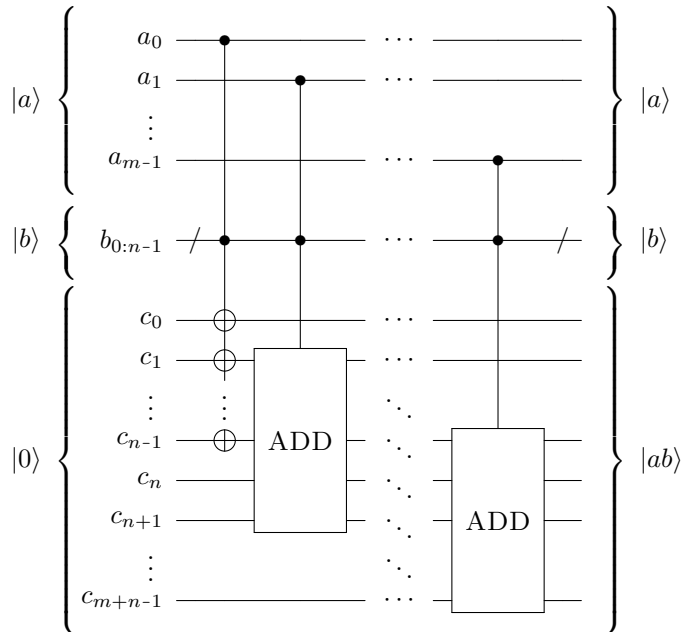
$|a\rangle$

$a_0$

$a_1$

$\vdots$

$a_{m\text{-}1}$

$|b\rangle$

$b_{0:n\text{-}1}$

$|0\rangle$

$c_0$

$c_1$

$\vdots$

$c_{n\text{-}1}$

$c_n$

$c_{n+1}$

$\vdots$

$c_{m+n\text{-}1}$

$\cdots$

ADD

ADD

$|a\rangle$

$|b\rangle$

$|ab\rangle$